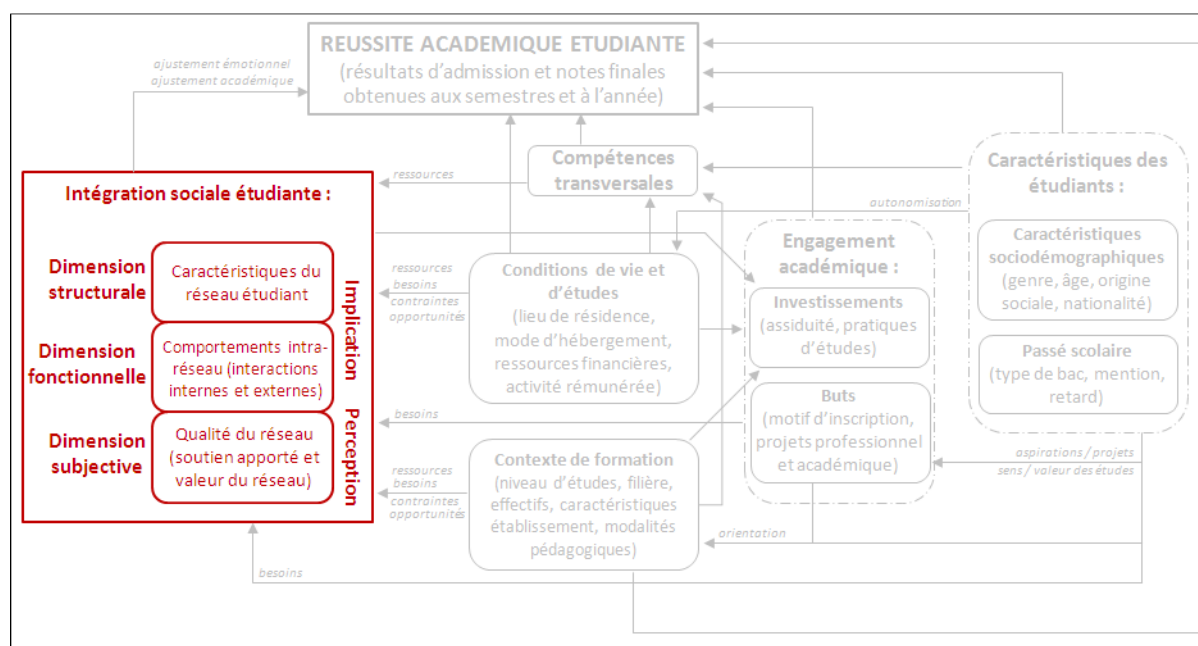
REUSSITE ACADEMIQUE ETUDIANTE
(résultats d'admission et notes finales obtenues aux semestres et à l'année)

ajustement émotionnel
ajustement académique

Compétences transversales

ressources

Caractéristiques des étudiants :

Caractéristiques sociodémographiques
(genre, âge, origine sociale, nationalité)

Passé scolaire
(type de bac, mention, retard)

autonomisation

Intégration sociale étudiante :

Dimension structurale
Caractéristiques du réseau étudiant

Dimension fonctionnelle
Comportements intra-réseau (interactions internes et externes)

Dimension subjective
Qualité du réseau (soutien apporté et valeur du réseau)

Implication
Perception

ressources
besoins
contraintes
opportunités

Conditions de vie et d'études
(lieu de résidence, mode d'hébergement, ressources financières, activité rémunérée)

Engagement académique :

Investissements
(assiduité, pratiques d'études)

Buts
(motif d'inscription, projets professionnel et académique)

besoins

ressources
besoins
contraintes
opportunités

Contexte de formation
(niveau d'études, filière, effectifs, caractéristiques établissement, modalités pédagogiques)

aspirations / projets
sens / valeur des études

orientation

besoins